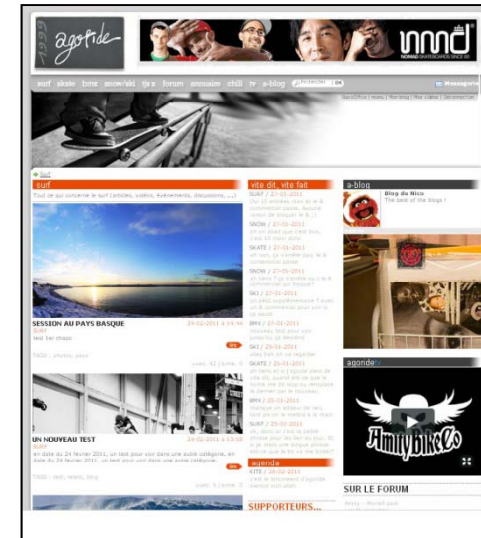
agoride

nnnd
NOMAD SKATEBOARDS SINCE 86

surf skate bmx snow/ski tjs forum annuaire chill tv a-blog

surf

surf

Tout ce qui concerne le surf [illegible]

SESSION AU PAYS BASQUE
SURF
test bar chapo

24-02-2011 à 14:46

UN NOUVEAU TEST
SURF

24-02-2011 à 13:58

vite dit, vite fait

SURF / 27-05-2011
SNOW / 27-05-2011
SKATE / 27-05-2011
SNOW / 27-05-2011
SKI / 27-05-2011
BMX / 27-05-2011
SKI / 25-05-2011
SKATE / 25-05-2011
BMX / 25-05-2011
SURF / 25-03-2011

agenda

SUPPORTEURS...

a-blog

Blog du Nico
The best of the blogs !

agoride tv

AmityBikeCo

SUR LE FORUM